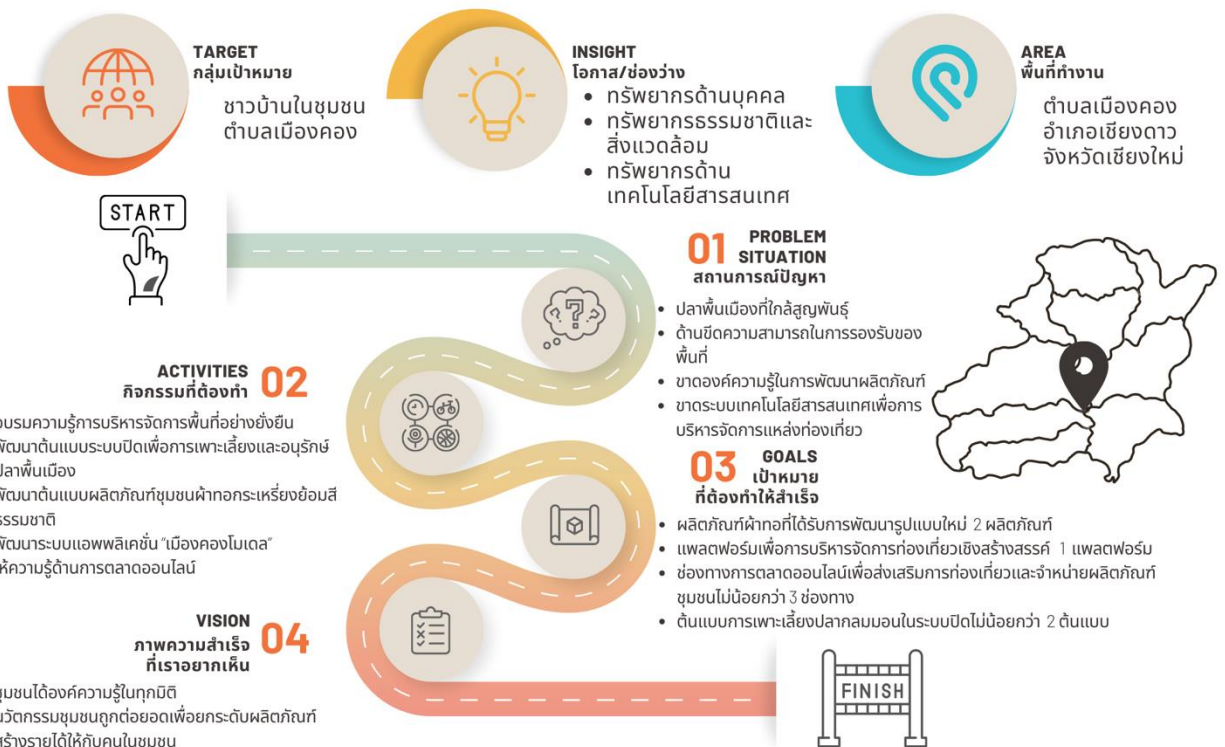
TARGET
กลุ่มเป้าหมาย

ชาวบ้านในชุมชน ตำบลเมืองคอง

INSIGHT
โอกาส/ช่องว่าง

• ทรัพยากรด้านบุคคล
• ทรัพยากรธรรมชาติและสิ่งแวดล้อม
• ทรัพยากรด้านเทคโนโลยีสารสนเทศ

AREA
พื้นที่ทำงาน

ตำบลเมืองคอง อำเภอเชียงดาว จังหวัดเชียงใหม่

START

01 PROBLEM SITUATION
สถานการณ์ปัญหา

• ปลาพื้นเมืองที่ใกล้สูญพันธุ์
• ด้านขีดความสามารถในการรองรับของพื้นที่
• ขาดองค์ความรู้ในการพัฒนาผลิตภัณฑ์
• ขาดระบบเทคโนโลยีสารสนเทศเพื่อการบริหารจัดการแหล่งท่องเที่ยว

ACTIVITIES
กิจกรรมที่ต้องทำ 02

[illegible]บรมความรู้การบริหารจัดการพื้นที่อย่างยั่งยืน
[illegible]พัฒนาต้นแบบระบบปิดเพื่อการเพาะเลี้ยงและอนุรักษ์ปลาพื้นเมือง
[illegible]พัฒนาต้นแบบผลิตภัณฑ์ชุมชนผ้าทอกะเหรี่ยงย้อมสี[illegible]รรมชาติ
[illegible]พัฒนาระบบแอพพลิเคชั่น "เมืองคองโมเดล"
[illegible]ห้ความรู้ด้านการตลาดออนไลน์

03 GOALS
เป้าหมาย
ที่ต้องทำให้สำเร็จ

• ผลิตภัณฑ์ผ้าทอที่ได้รับการพัฒนารูปแบบใหม่ 2 ผลิตภัณฑ์
• แพลตฟอร์มเพื่อการบริหารจัดการท่องเที่ยวเชิงสร้างสรรค์ 1 แพลตฟอร์ม
• ช่องทางการตลาดออนไลน์เพื่อส่งเสริมการท่องเที่ยวและจำหน่ายผลิตภัณฑ์ชุมชนไม่น้อยกว่า 3 ช่องทาง
• ต้นแบบการเพาะเลี้ยงปลากลมมอนในระบบปิดไม่น้อยกว่า 2 ต้นแบบ

VISION
ภาพความสำเร็จ
ที่เราอยากเห็น 04

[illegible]ชุมชนได้องค์ความรู้ในทุกมิติ
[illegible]นวัตกรรมชุมชนถูกต่อยอดเพื่อยกระดับผลิตภัณฑ์
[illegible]สร้างรายได้ให้กับคนในชุมชน

FINISH